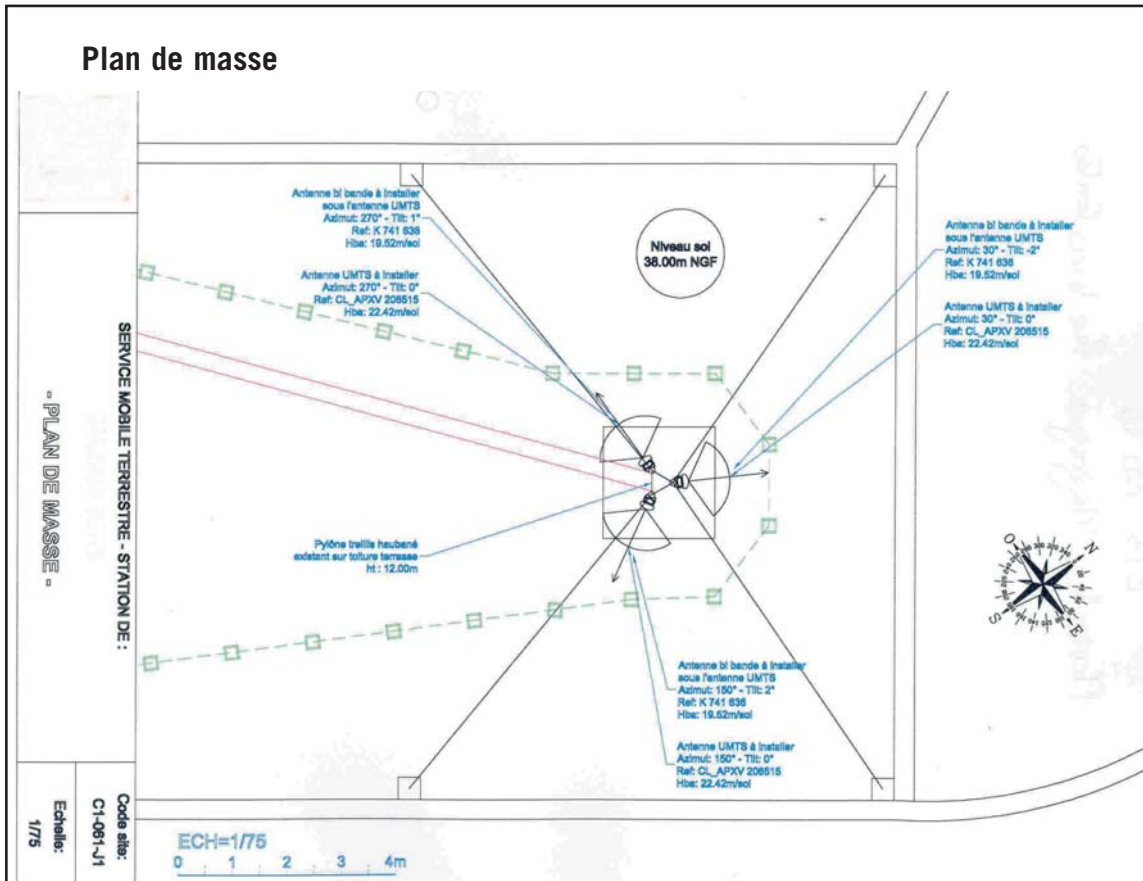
Plan de masse

Antenne bi bande à installer sous l'antenne UMTS
Azimut: 270° - Tilt: 1°
Ref: K 741 636
Hbe: 19.52m/sol

Antenne UMTS à installer
Azimut: 270° - Tilt: 0°
Ref: CL_APXV 206515
Hbe: 22.42m/sol

Niveau sol
38.00m NGF

Antenne bi bande à installer sous l'antenne UMTS
Azimut: 30° - Tilt: -2°
Ref: K 741 636
Hbe: 19.52m/sol

Antenne UMTS à installer
Azimut: 30° - Tilt: 0°
Ref: CL_APXV 206515
Hbe: 22.42m/sol

SERVICE MOBILE TERRESTRE - STATION DE :

- PLAN DE MASSE -

Pylône treillis haubané existant sur toiture terrasse
ht : 12.00m

Antenne bi bande à installer sous l'antenne UMTS
Azimut: 150° - Tilt: 2°
Ref: K 741 636
Hbe: 19.52m/sol

Antenne UMTS à installer
Azimut: 150° - Tilt: 0°
Ref: CL_APXV 206515
Hbe: 22.42m/sol

Code site:
C1-061-J1

Echelle:
1/75

ECH=1/75
0 1 2 3 4m

O N E S